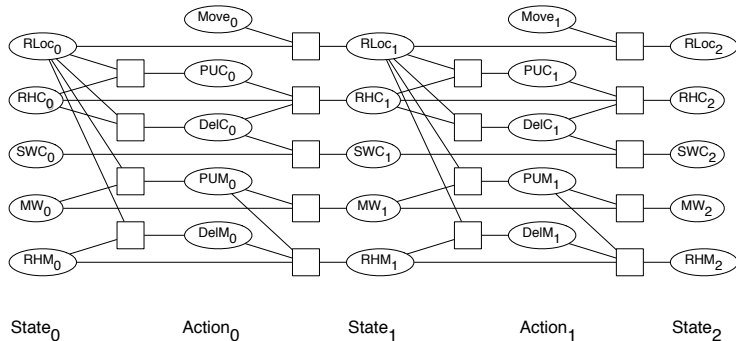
Move$_0$

Move$_1$

RLoc$_0$

RLoc$_1$

RLoc$_2$

PUC$_0$

PUC$_1$

RHC$_0$

RHC$_1$

RHC$_2$

DelC$_0$

DelC$_1$

SWC$_0$

SWC$_1$

SWC$_2$

PUM$_0$

PUM$_1$

MW$_0$

MW$_1$

MW$_2$

DelM$_0$

DelM$_1$

RHM$_0$

RHM$_1$

RHM$_2$

State$_0$ Action$_0$ State$_1$ Action$_1$ State$_2$